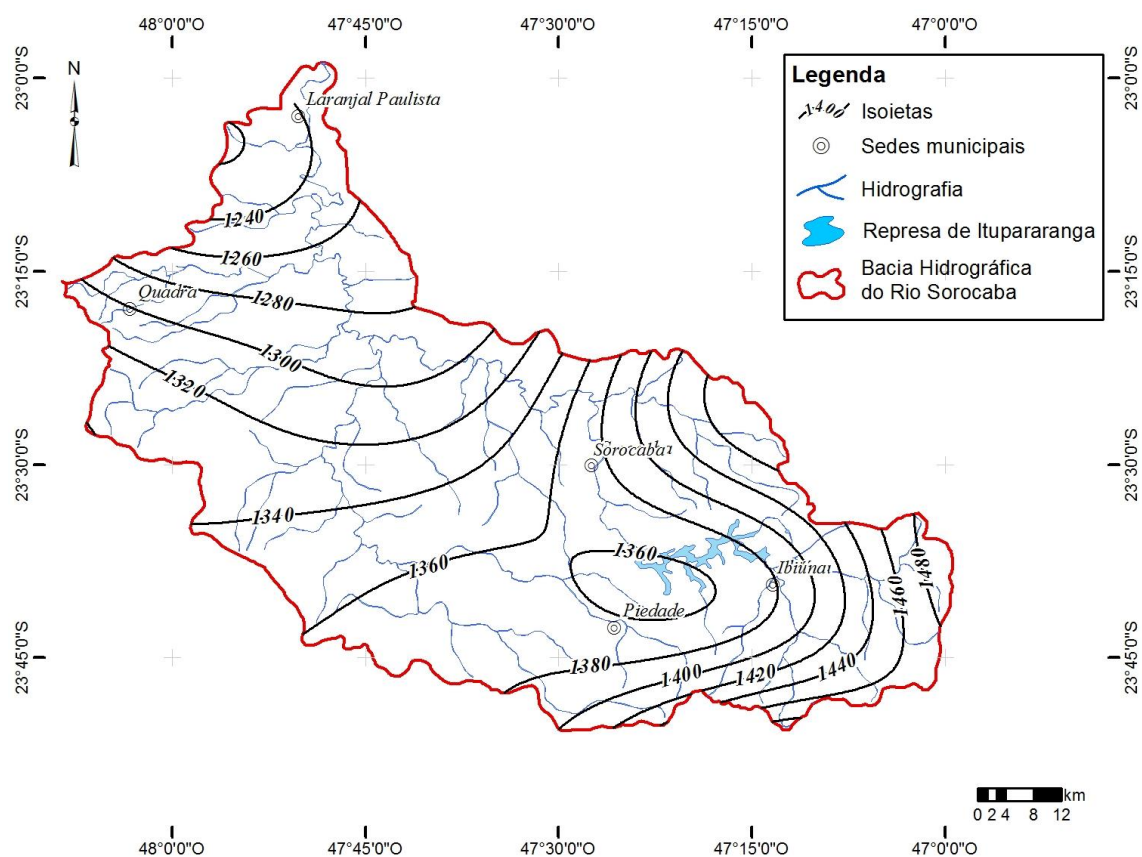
48°0'0"O 47°45'0"O 47°30'0"O 47°15'0"O 47°0'0"O

23°0'0"S 23°15'0"S 23°30'0"S 23°45'0"S

23°0'0"S 23°15'0"S 23°30'0"S 23°45'0"S

N

Legenda
1400 Isoietas
Sedes municipais
Hidrografia
Represa de Itupararanga
Bacia Hidrográfica do Rio Sorocaba

Laranjal Paulista
1240
1260
Quadra
1280
1300
1320
1340
1360
Sorocaba
1360
Ibiúna
Piedade
1380
1400
1420
1440
1460
1480

km
0 2 4 8 12

48°0'0"O 47°45'0"O 47°30'0"O 47°15'0"O 47°0'0"O